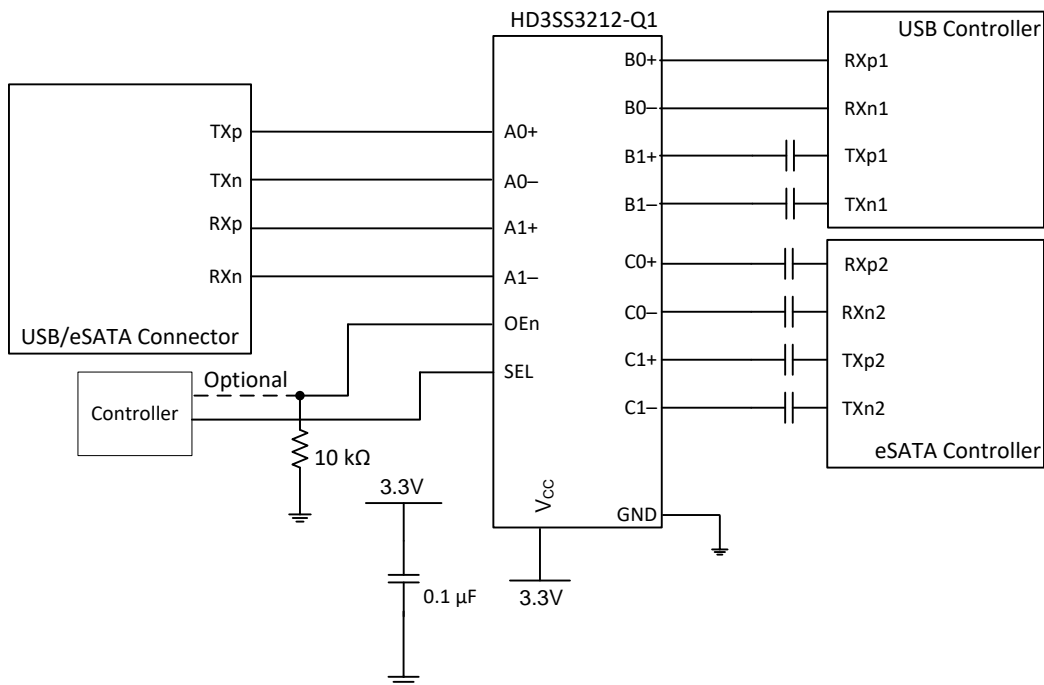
HD3SS3212-Q1

USB Controller

TXp
TXn
RXp
RXn

USB/eSATA Connector

A0+
A0–
A1+
A1–
OEn
SEL

B0+
B0–
B1+
B1–
C0+
C0–
C1+
C1–

RXp1
RXn1
TXp1
TXn1

RXp2
RXn2
TXp2
TXn2

eSATA Controller

Optional

Controller

10 kΩ

3.3V

0.1 µF

$V_{CC}$

GND

3.3V